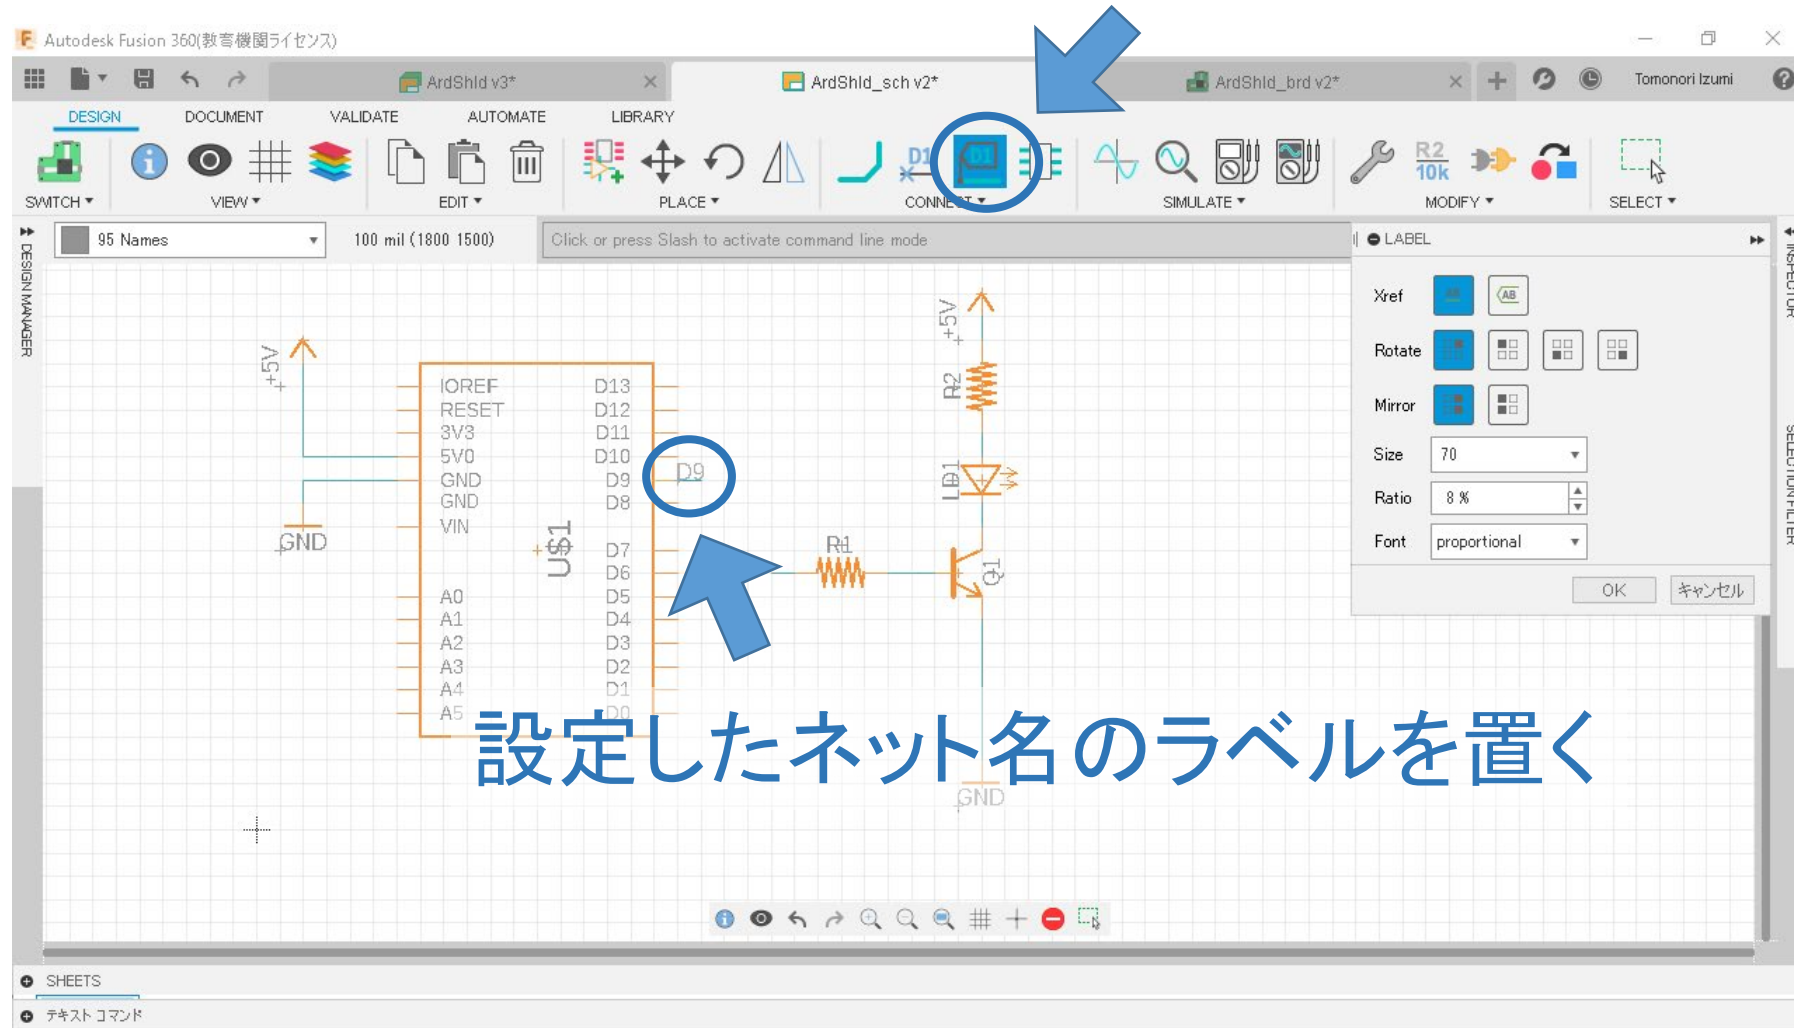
Autodesk Fusion 360(教育機関ライセンス)

ArdShld v3*
ArdShld_sch v2*
ArdShld_brd v2*
Tomonori Izumi

DESIGN DOCUMENT VALIDATE AUTOMATE LIBRARY

SWITCH ▾ VIEW ▾ EDIT ▾ PLACE ▾ CONNECT ▾ SIMULATE ▾ MODIFY ▾ SELECT ▾

R2
10k

DESIGN MANAGER

95 Names
100 mil (1800 1500)
Click or press Slash to activate command line mode

LABEL
Xref
Rotate
Mirror
Size 70
Ratio 8 %
Font proportional
OK キャンセル

INSPECTOR
SELECTION FILTER

+5V
GND
IOREF
RESET
3V3
5V0
GND
GND
VIN
A0
A1
A2
A3
A4
A5
D13
D12
D11
D10
D9
D8
D7
D6
D5
D4
D3
D2
D1
D0
US1
D9
+5V
R2
LED1
R1
Q1
GND

設定したネット名のラベルを置く

SHEETS
テキストコマンド